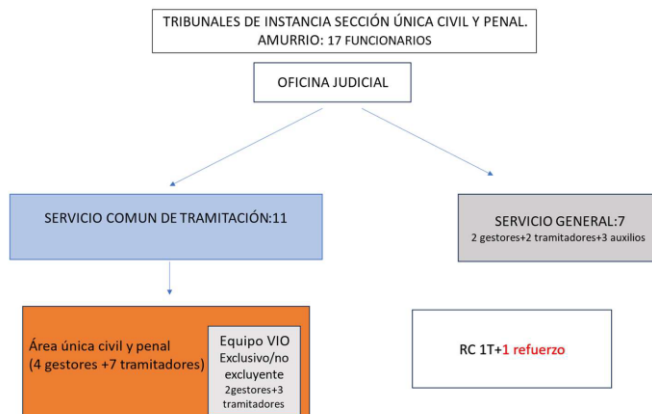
TRIBUNALES DE INSTANCIA SECCIÓN ÚNICA CIVIL Y PENAL. AMURRIO: 17 FUNCIONARIOS

OFICINA JUDICIAL

SERVICIO COMUN DE TRAMITACIÓN:11

SERVICIO GENERAL:7
2 gestores+2 tramitadores+3 auxilios

Área única civil y penal
(4 gestores +7 tramitadores)

Equipo VIO
Exclusivo/no excluyente
2gestores+3 tramitadores

RC 1T+1 refuerzo